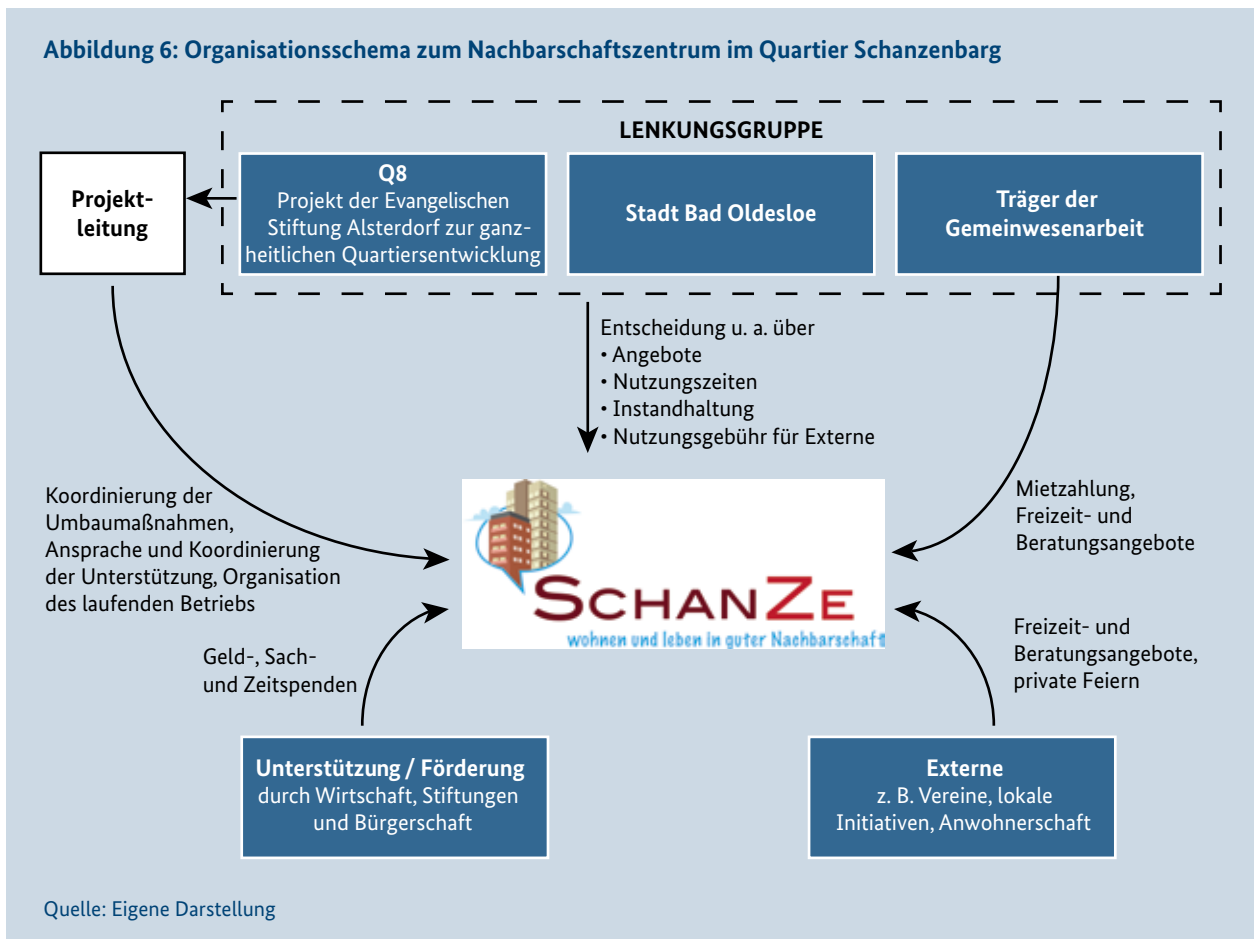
Abbildung 6: Organisationsschema zum Nachbarschaftszentrum im Quartier Schanzenbarg

LENKUNGSGRUPPE

Projektleitung

Q8
Projekt der Evangelischen Stiftung Alsterdorf zur ganzheitlichen Quartiersentwicklung

Stadt Bad Oldesloe

Träger der Gemeinwesenarbeit

Entscheidung u. a. über
• Angebote
• Nutzungszeiten
• Instandhaltung
• Nutzungsgebühr für Externe

Koordinierung der Umbaumaßnahmen, Ansprache und Koordinierung der Unterstützung, Organisation des laufenden Betriebs

SCHANZE
wohnen und leben in guter Nachbarschaft

Mietzahlung, Freizeit- und Beratungsangebote

Geld-, Sach- und Zeitspenden

Freizeit- und Beratungsangebote, private Feiern

Unterstützung / Förderung
durch Wirtschaft, Stiftungen und Bürgerschaft

Externe
z. B. Vereine, lokale Initiativen, Anwohnerschaft

Quelle: Eigene Darstellung